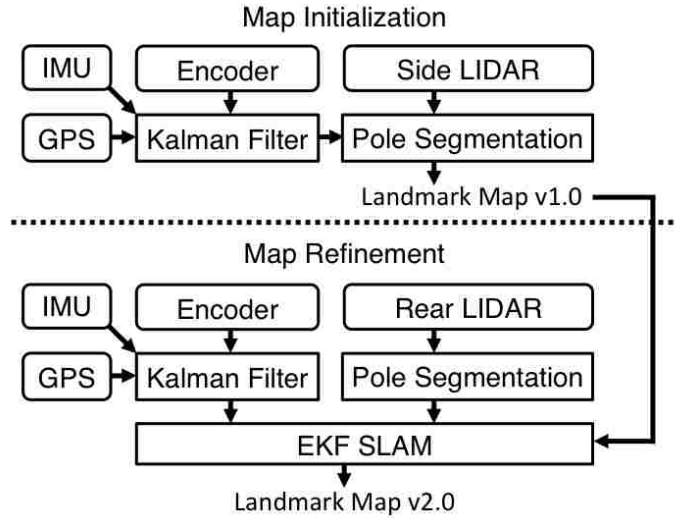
Map Initialization

IMU

Encoder

Side LIDAR

GPS

Kalman Filter

Pole Segmentation

Landmark Map v1.0

Map Refinement

IMU

Encoder

Rear LIDAR

GPS

Kalman Filter

Pole Segmentation

EKF SLAM

Landmark Map v2.0